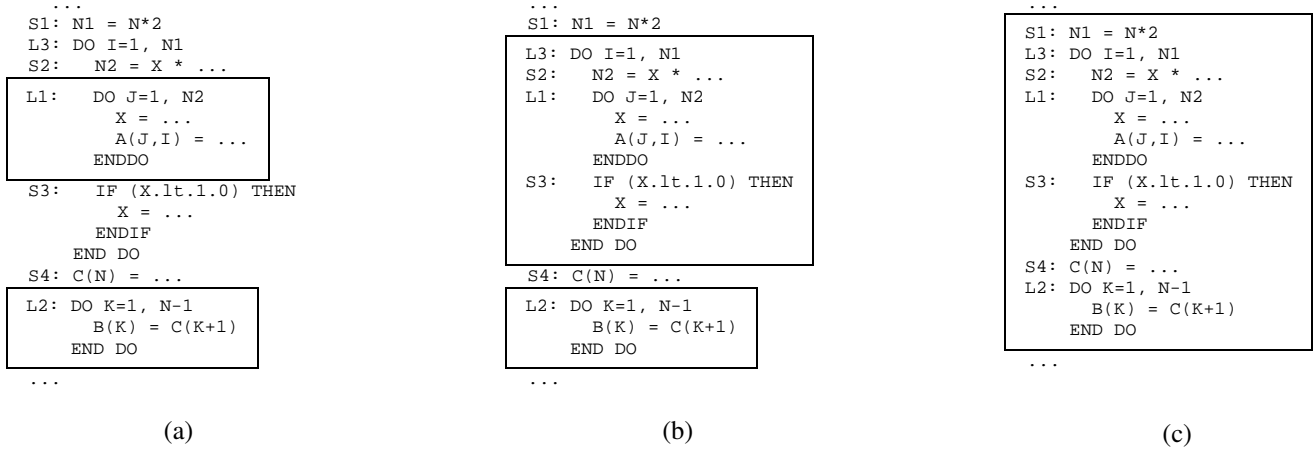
...
S1: N1 = N*2
L3: DO I=1, N1
S2:   N2 = X * ...
L1:   DO J=1, N2
        X = ...
        A(J,I) = ...
      ENDDO
S3:   IF (X.lt.1.0) THEN
        X = ...
      ENDIF
    END DO
S4: C(N) = ...
L2: DO K=1, N-1
      B(K) = C(K+1)
    END DO
...

(a)

...
S1: N1 = N*2
L3: DO I=1, N1
S2:   N2 = X * ...
L1:   DO J=1, N2
        X = ...
        A(J,I) = ...
      ENDDO
S3:   IF (X.lt.1.0) THEN
        X = ...
      ENDIF
    END DO
S4: C(N) = ...
L2: DO K=1, N-1
      B(K) = C(K+1)
    END DO
...

(b)

...
S1: N1 = N*2
L3: DO I=1, N1
S2:   N2 = X * ...
L1:   DO J=1, N2
        X = ...
        A(J,I) = ...
      ENDDO
S3:   IF (X.lt.1.0) THEN
        X = ...
      ENDIF
    END DO
S4: C(N) = ...
L2: DO K=1, N-1
      B(K) = C(K+1)
    END DO
...

(c)